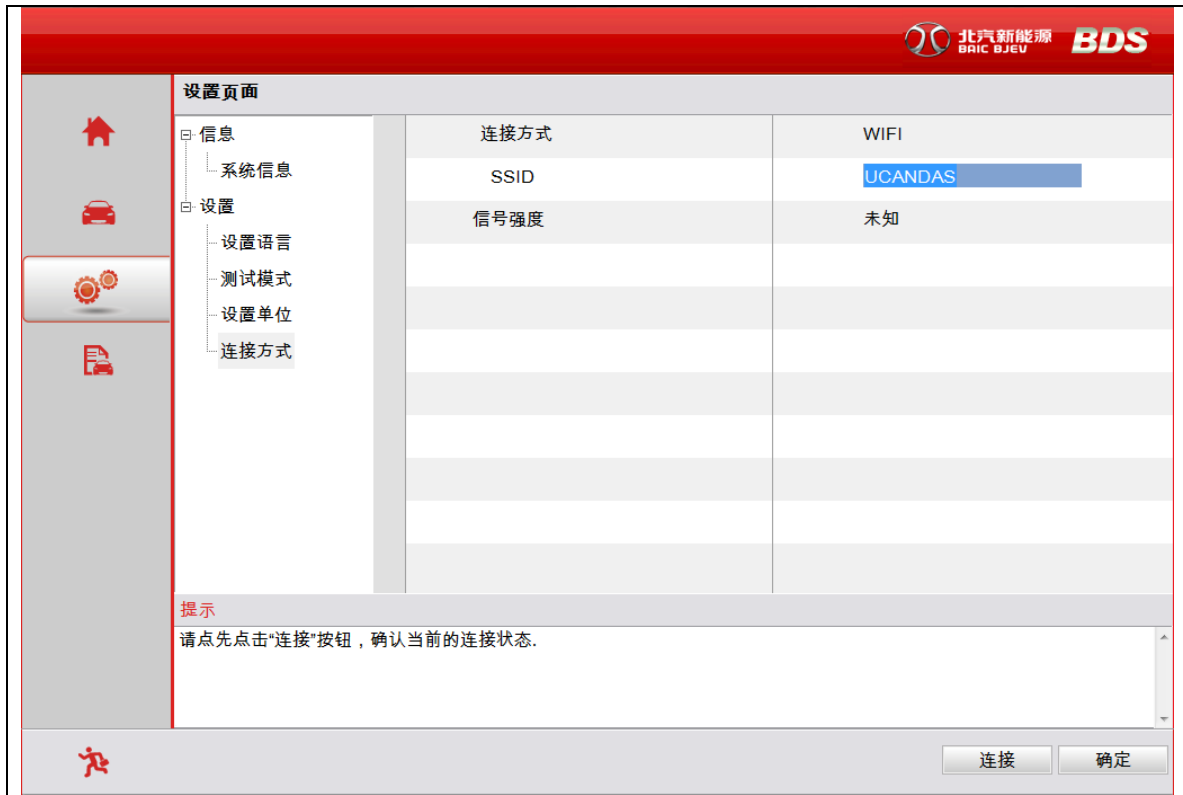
北汽新能源 BAIC BJEV BDS

设置页面

信息
系统信息
设置
设置语言
测试模式
设置单位
连接方式

| 连接方式 | WIFI |
|---|---|
| SSID | UCANDAS |
| 信号强度 | 未知 |

提示
请点先点击“连接”按钮，确认当前的连接状态.

连接 确定